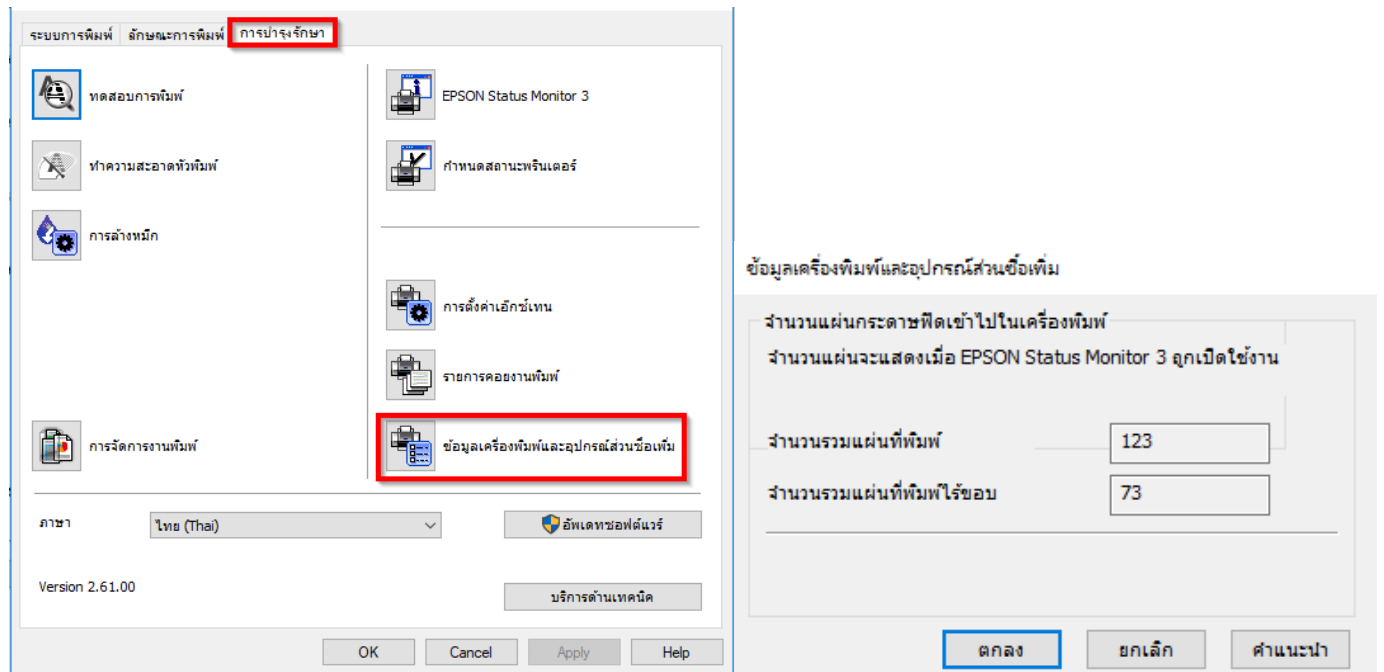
ระบบการพิมพ์ ลักษณะการพิมพ์ การบำรุงรักษา

ทดสอบการพิมพ์

ทำความสะอาดหัวพิมพ์

การล้างหมึก

การจัดการงานพิมพ์

EPSON Status Monitor 3

กำหนดสถานะพรินเตอร์

การตั้งค่าเอ็กซ์เทน

รายการคอยงานพิมพ์

ข้อมูลเครื่องพิมพ์และอุปกรณ์ส่วนซื้อเพิ่ม

ภาษา ไทย (Thai)

อัพเดทซอฟต์แวร์

Version 2.61.00

บริการด้านเทคนิค

OK Cancel Apply Help

ข้อมูลเครื่องพิมพ์และอุปกรณ์ส่วนซื้อเพิ่ม

จำนวนแผ่นกระดาษฟีดเข้าไปในเครื่องพิมพ์

จำนวนแผ่นจะแสดงเมื่อ EPSON Status Monitor 3 ถูกเปิดใช้งาน

| จำนวนรวมแผ่นที่พิมพ์ | 123 |
|---|---|
| จำนวนรวมแผ่นที่พิมพ์ไร้ขอบ | 73 |

ตกลง ยกเลิก คำแนะนำ